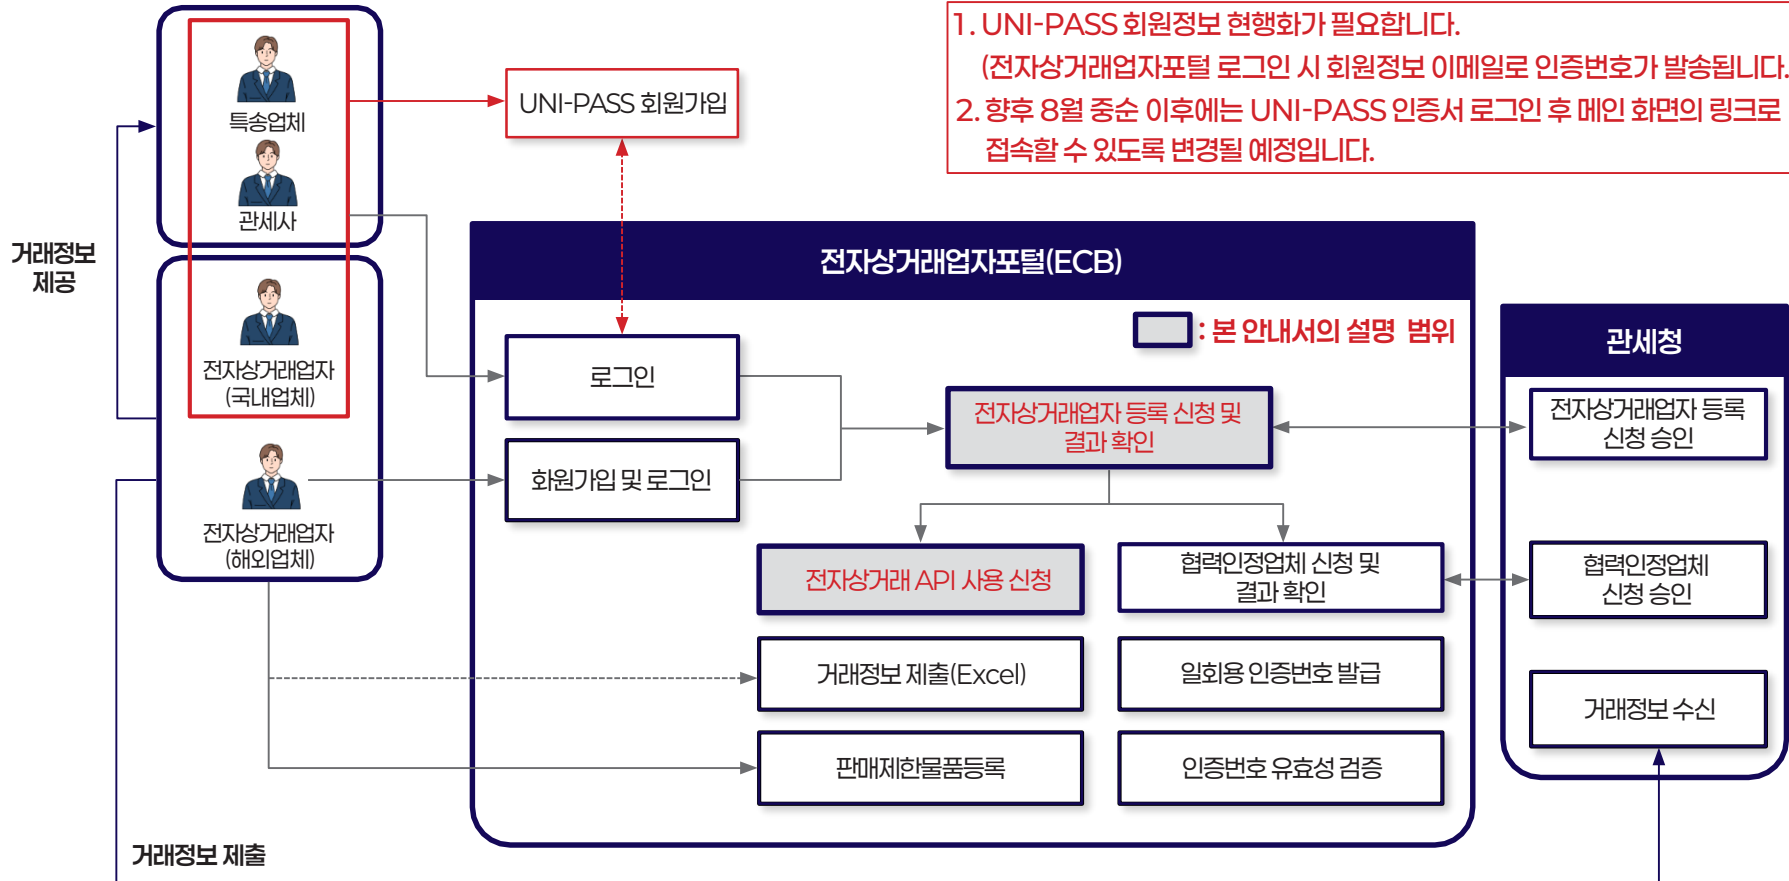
1. UNI-PASS 회원정보 현행화가 필요합니다.
(전자상거래업자포털 로그인 시 회원정보 이메일로 인증번호가 발송됩니다.
2. 향후 8월 중순 이후에는 UNI-PASS 인증서 로그인 후 메인 화면의 링크로 접속할 수 있도록 변경될 예정입니다.

특송업체

관세사

거래정보 제공

전자상거래업자 (국내업체)

전자상거래업자 (해외업체)

UNI-PASS 회원가입

전자상거래업자포털(ECB)

: 본 안내서의 설명 범위

로그인

화원가입 및 로그인

전자상거래업자 등록 신청 및 결과 확인

전자상거래 API 사용 신청

협력인정업체 신청 및 결과 확인

거래정보 제출(Excel)

일회용 인증번호 발급

판매제한물품등록

인증번호 유효성 검증

관세청

전자상거래업자 등록 신청 승인

협력인정업체 신청 승인

거래정보 수신

거래정보 제출